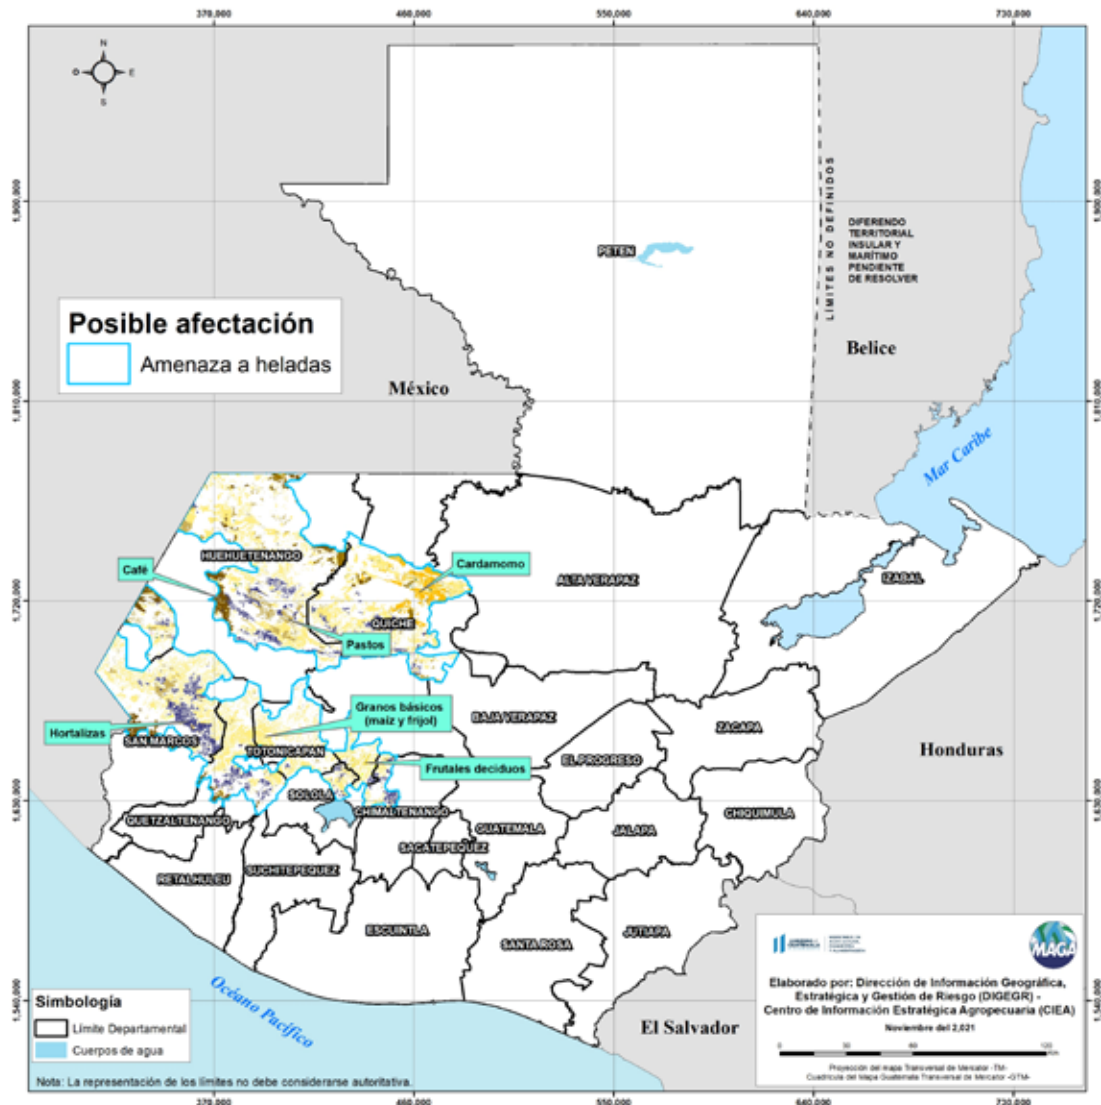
370,000
460,000
550,000
640,000
730,000

N
O
E
S

1,900,000
1,810,000
1,720,000
1,630,000
1,540,000

Posible afectación
Amenaza a heladas

PETEN

LÍMITES NO DEFINIDOS

DIFERENDO TERRITORIAL INSULAR Y MARÍTIMO PENDIENTE DE RESOLVER

Belice

México

Mar Caribe

HUEHUETENANGO
Café
Cardamomo
ALTA VERAPAZ
IZABAL
QUICHE
Pastos
Granos básicos (maíz y frijol)
BAJA VERAPAZ
Hortalizas
SAN MARCOS
TOTONICAPAN
ZACAPA
Frutales deciduos
EL PROGRESO
Honduras
SOLOLA
CHIMALTENANGO
CHIQUIMULA
QUETZALTENANGO
GUATEMALA
JALAPA
SACATEPEQUEZ
SUCHITEPEQUEZ
RETALHULEU
ESCUINTLA
SANTA ROSA
JUTIAPA

Océano Pacífico

El Salvador

MAGA

Elaborado por: Dirección de Información Geográfica, Estratégica y Gestión de Riesgo (DIGEGR) - Centro de Información Estratégica Agropecuaria (CIEA)

Noviembre del 2,021

0 30 60 120 Km

Proyección del mapa Transversal de Mercator -TM-
Cuadrícula del Mapa Guatemala Transversal de Mercator -GTM-

Simbología
Límite Departamental
Cuerpos de agua

Nota: La representación de los límites no debe considerarse autoritativa.

370,000
460,000
550,000
640,000
730,000